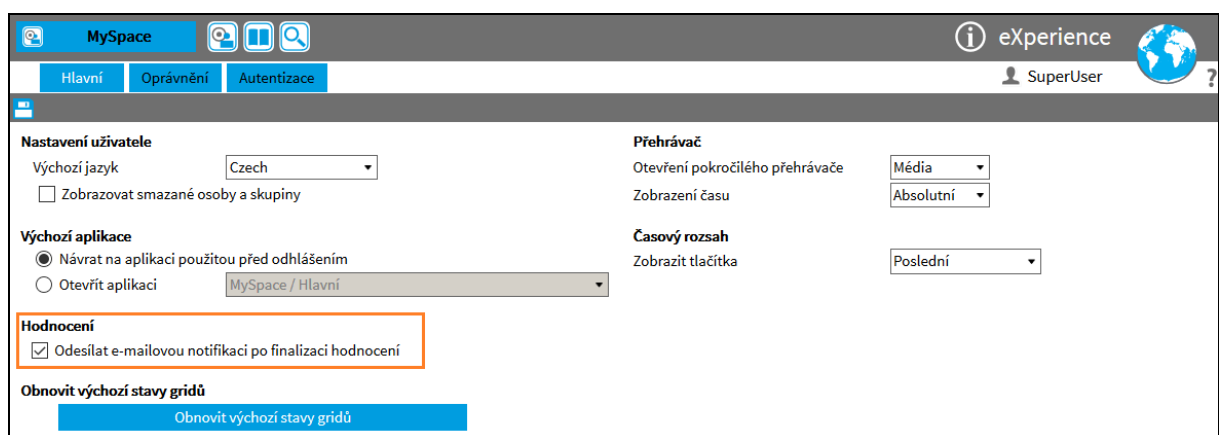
MySpace

eXperience

Hlavní Oprávnění Autentizace

SuperUser

?

Nastavení uživatele
Výchozí jazyk Czech
Zobrazovat smazané osoby a skupiny

Výchozí aplikace
Návrat na aplikaci použitou před odhlášením
Otevřít aplikaci MySpace / Hlavní

Hodnocení
Odesílat e-mailovou notifikaci po finalizaci hodnocení

Obnovit výchozí stavy gridů
Obnovit výchozí stavy gridů

Přehrávač
Otevření pokročilého přehrávače Média
Zobrazení času Absolutní

Časový rozsah
Zobrazit tlačítka Poslední